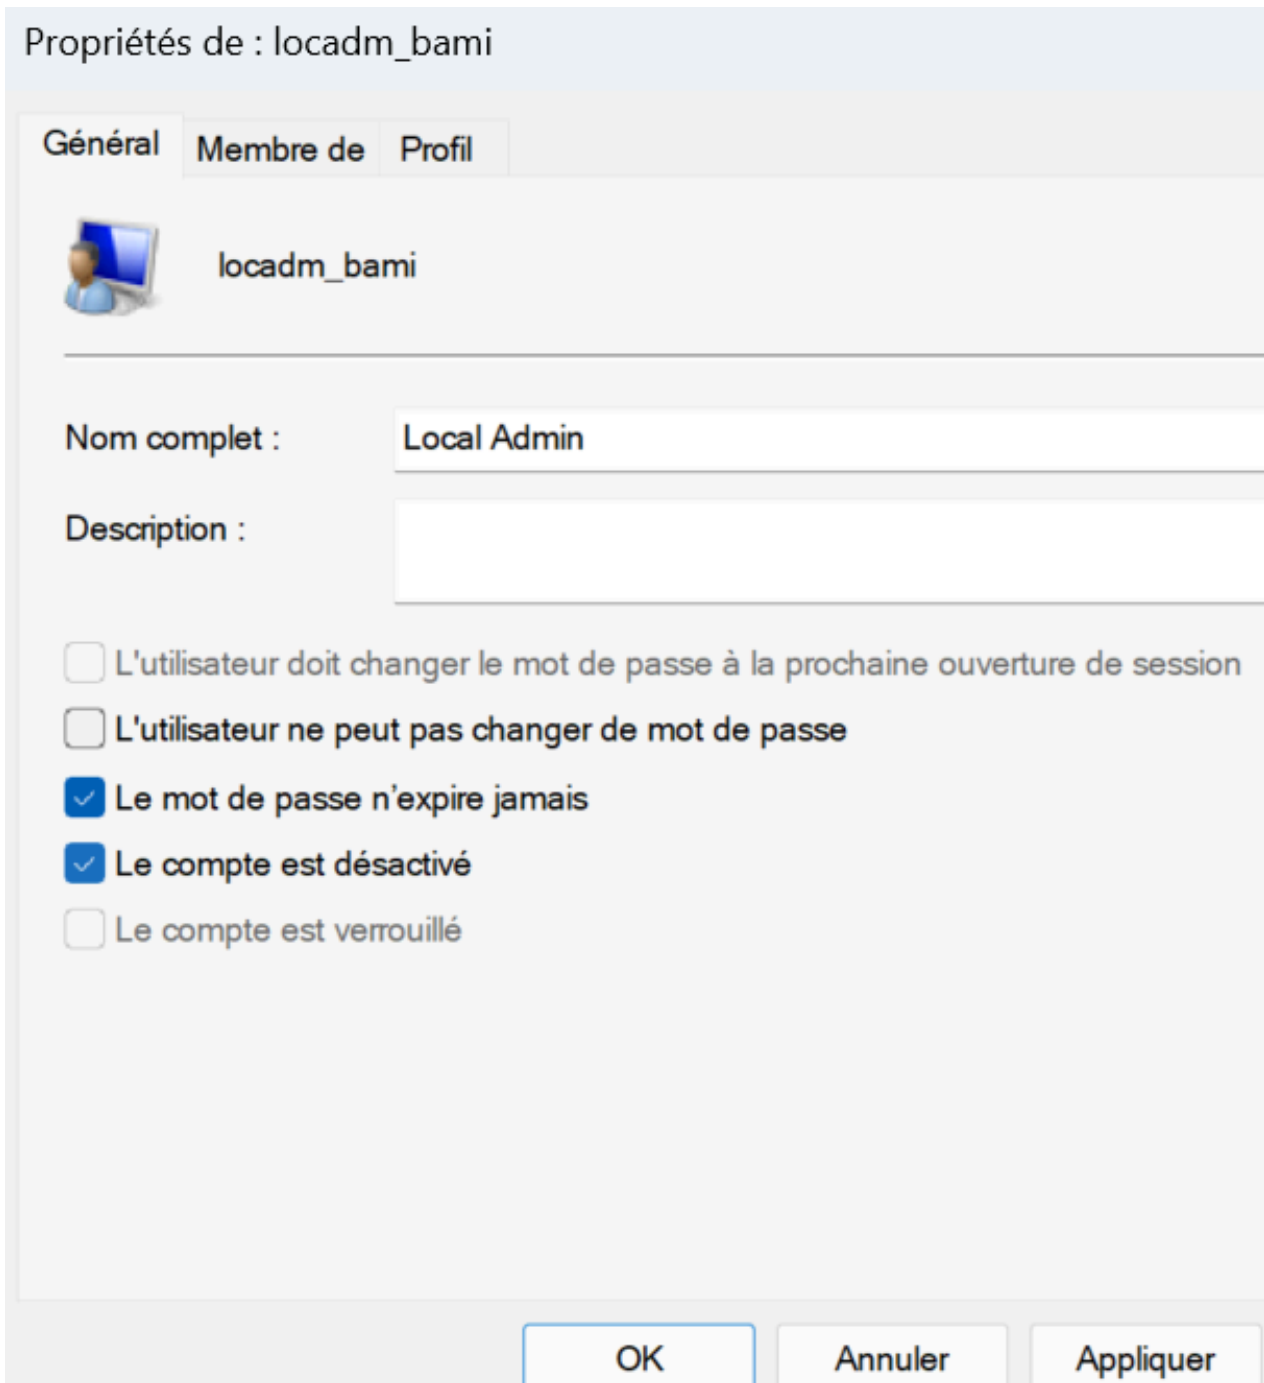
Propriétés de : locadm_bami

Général | Membre de | Profil

locadm_bami

Nom complet : Local Admin

Description :

L'utilisateur doit changer le mot de passe à la prochaine ouverture de session

L'utilisateur ne peut pas changer de mot de passe

Le mot de passe n'expire jamais

Le compte est désactivé

Le compte est verrouillé

OK | Annuler | Appliquer